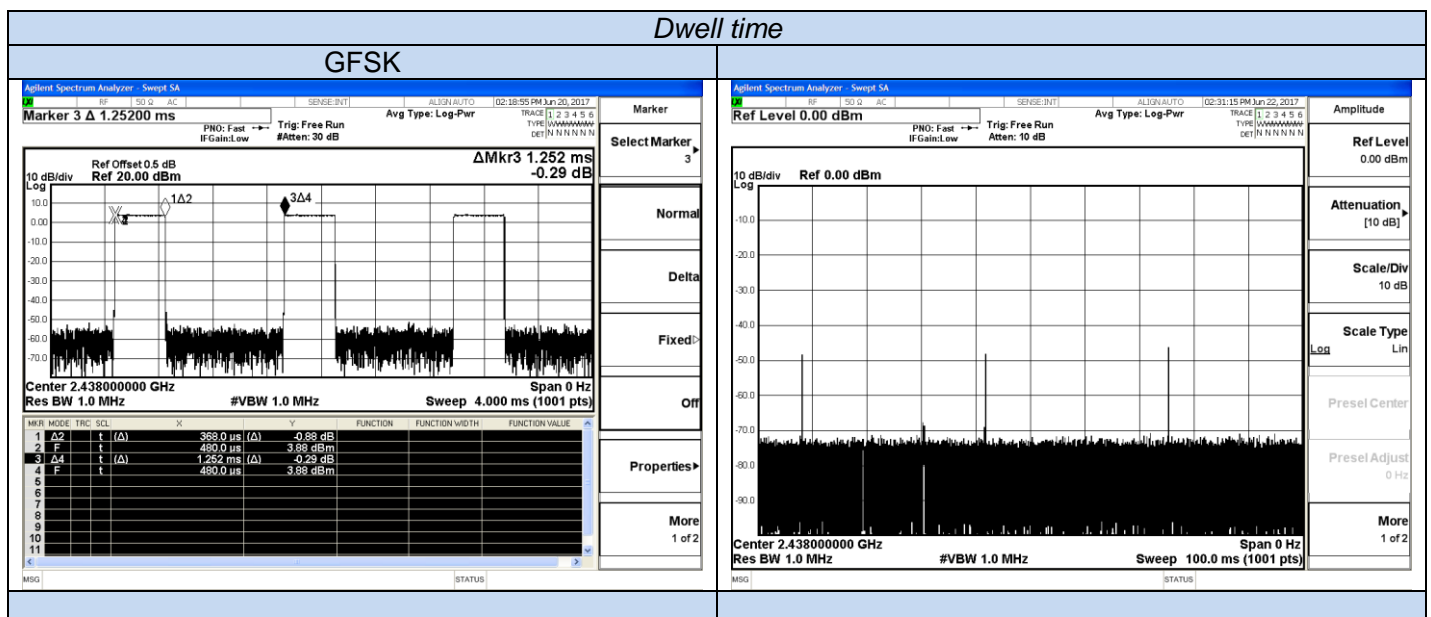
Dwell time

GFSK

Agilent Spectrum Analyzer - Swept SA
RF 50 Ω AC SENSE:INT ALIGN AUTO 02:18:55 PM Jun 20, 2017
Marker 3 Δ 1.25200 ms
PNO: Fast IFGain:Low
Trig: Free Run #Atten: 30 dB
Avg Type: Log-Pwr
TRACE 1 2 3 4 5 6 TYPE DET N N N N N N
10 dB/div Log
Ref Offset 0.5 dB Ref 20.00 dBm
ΔMkr3 1.252 ms -0.29 dB
1Δ2 3Δ4
10.0 0.00 -10.0 -20.0 -30.0 -40.0 -50.0 -60.0 -70.0
Center 2.438000000 GHz Span 0 Hz
Res BW 1.0 MHz #VBW 1.0 MHz Sweep 4.000 ms (1001 pts)

| MKR | MODE | TRC | SCL | X | | Y | FUNCTION | FUNCTION WIDTH | FUNCTION VALUE |
|---|---|---|---|---|---|---|---|---|---|
| 1 | Δ2 | | t | (Δ) 368.0 µs | (Δ) | -0.88 dB | | | |
| 2 | F | | t | 480.0 µs | | 3.88 dBm | | | |
| 3 | Δ4 | | t | (Δ) 1.252 ms | (Δ) | -0.29 dB | | | |
| 4 | F | | t | 480.0 µs | | 3.88 dBm | | | |
| 5 | | | | | | | | | |
| 6 | | | | | | | | | |
| 7 | | | | | | | | | |
| 8 | | | | | | | | | |
| 9 | | | | | | | | | |
| 10 | | | | | | | | | |
| 11 | | | | | | | | | |

MSG STATUS

Marker
Select Marker 3
Normal
Delta
Fixed
Off
Properties
More 1 of 2

Agilent Spectrum Analyzer - Swept SA
RF 50 Ω AC SENSE:INT ALIGN AUTO 02:31:15 PM Jun 22, 2017
Ref Level 0.00 dBm
PNO: Fast IFGain:Low
Trig: Free Run Atten: 10 dB
Avg Type: Log-Pwr
TRACE 1 2 3 4 5 6 TYPE DET N N N N N N
10 dB/div Log
Ref 0.00 dBm
-10.0 -20.0 -30.0 -40.0 -50.0 -60.0 -70.0 -80.0 -90.0
Center 2.438000000 GHz Span 0 Hz
Res BW 1.0 MHz #VBW 1.0 MHz Sweep 100.0 ms (1001 pts)
MSG STATUS

Amplitude
Ref Level 0.00 dBm
Attenuation [10 dB]
Scale/Div 10 dB
Scale Type Log Lin
Presel Center
Presel Adjust 0 Hz
More 1 of 2